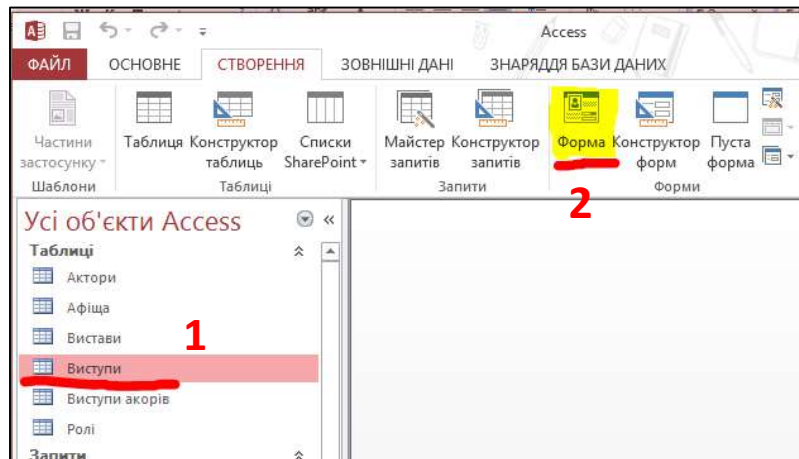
Access

ФАЙЛ ОСНОВНЕ СТВОРЕННЯ ЗОВНІШНІ ДАНІ ЗНАРЯДДЯ БАЗИ ДАНИХ

Частини застосунку
Шаблони

Таблиця Конструктор таблиць Списки SharePoint
Таблиці

Майстер запитів Конструктор запитів
Запити

Форма Конструктор форм Пуста форма
Форми

2

Усі об'єкти Access

Таблиці

Актори
Афіша
Вистави
Виступи
Виступи акорів
Ролі

1

Запити